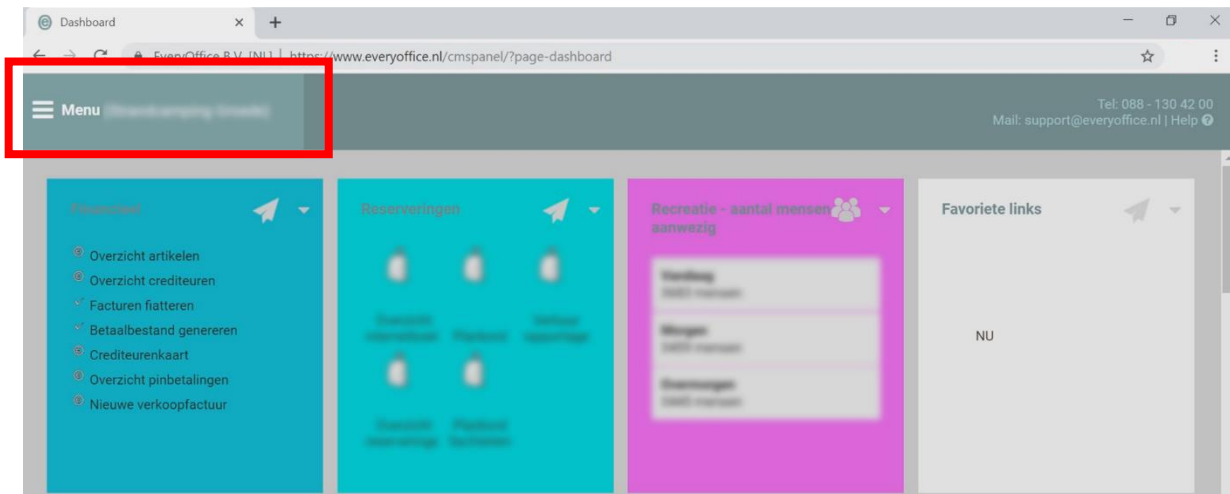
Dashboard
EveryOffice B.V. [NL] | https://www.everyoffice.nl/cmspanel/?page-dashboard

Menu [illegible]

Tel: 088 - 130 42 00
Mail: support@everyoffice.nl | Help

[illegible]
Overzicht artikelen
Overzicht crediteuren
Facturen fiatteren
Betaalbestand genereren
Crediteurenkaart
Overzicht pinbetalingen
Nieuwe verkoopfactuur

Reserveringen
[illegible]

Recreatie - aantal mensen aanwezig
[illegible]

Favoriete links
NU